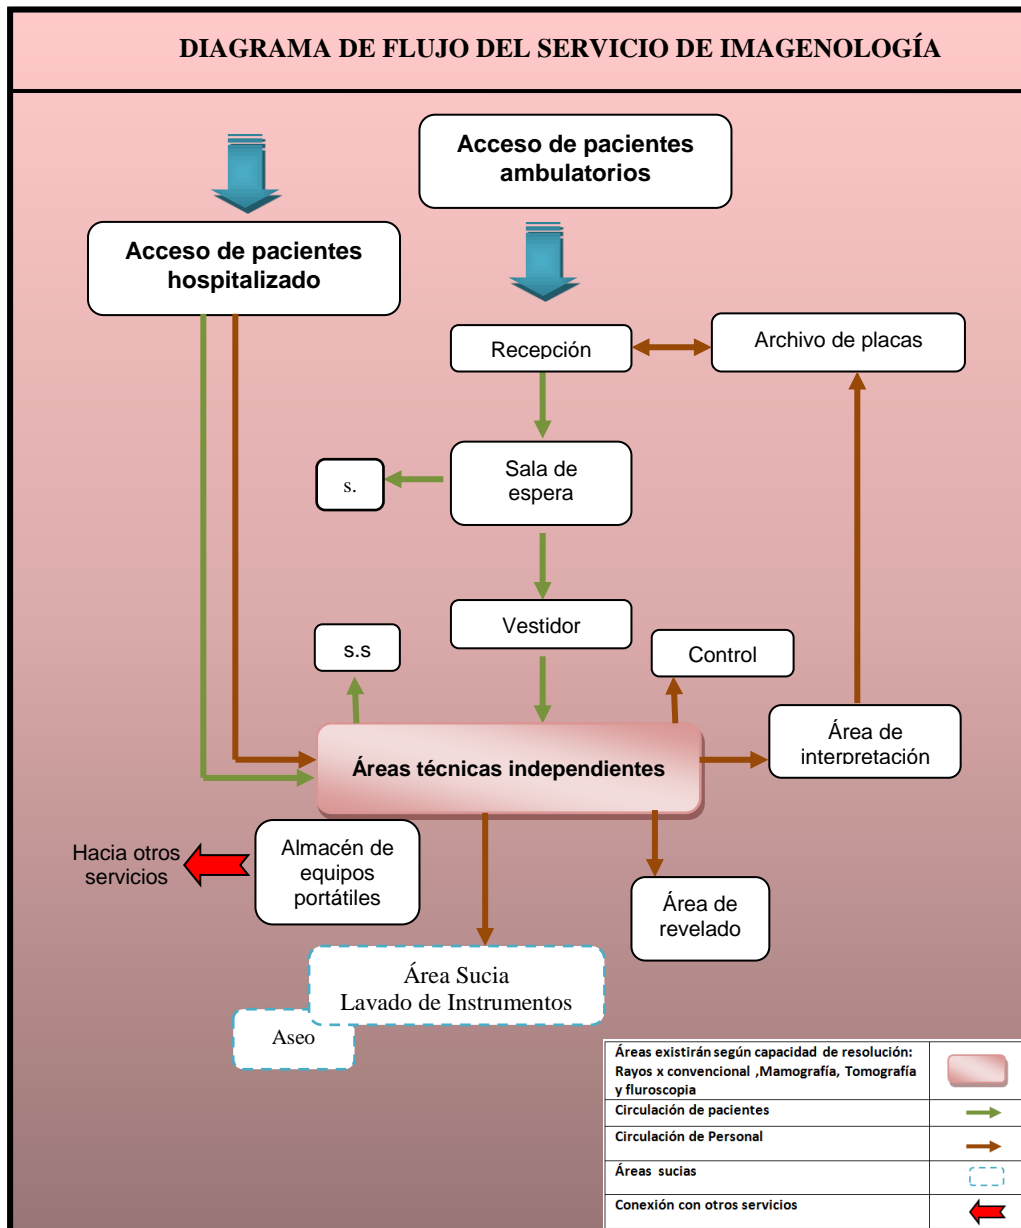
DIAGRAMA DE FLUJO DEL SERVICIO DE IMAGENOLOGÍA

Acceso de pacientes ambulatorios

Acceso de pacientes hospitalizado

Recepción

Archivo de placas

Sala de espera

s.

Vestidor

s.s

Control

Área de interpretación

Áreas técnicas independientes

Hacia otros servicios

Almacén de equipos portátiles

Área de revelado

Área Sucia
Lavado de Instrumentos

Aseo

| Áreas existirán según capacidad de resolución: Rayos x convencional ,Mamografía, Tomografía y fluroscopia | |
|---|---|
| Circulación de pacientes | |
| Circulación de Personal | |
| Áreas sucias | |
| Conexión con otros servicios | |